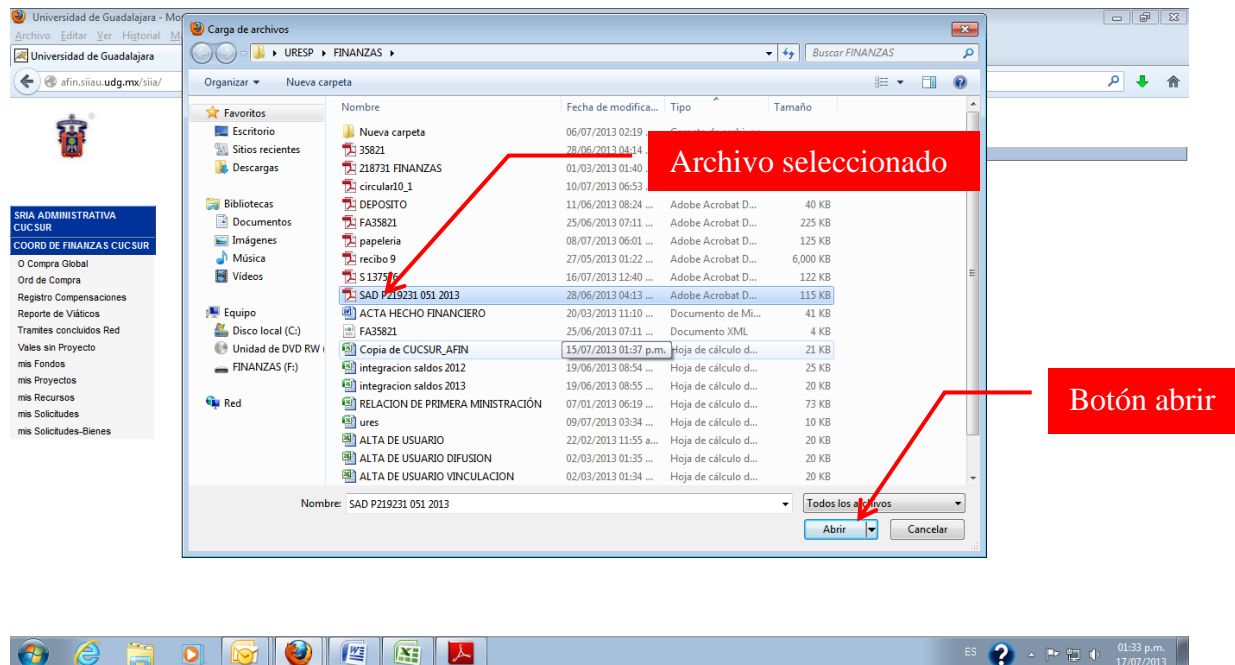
Universidad de Guadalajara - Mo
Archivo Editar Ver Historial M
Universidad de Guadalajara
afin.siiau.udg.mx/siia/

SRIA ADMINISTRATIVA CUCSUR
COORD DE FINANZAS CUCSUR
O Compra Global
Ord de Compra
Registro Compensaciones
Reporte de Viáticos
Tramites concluidos Red
Vales sin Proyecto
mis Fondos
mis Proyectos
mis Recursos
mis Solicitudes
mis Solicitudes-Bienes

Carga de archivos
URESP ▸ FINANZAS ▸
Buscar FINANZAS
Organizar ▾ Nueva carpeta

Favoritos
Escritorio
Sitios recientes
Descargas
Bibliotecas
Documentos
Imágenes
Música
Vídeos
Equipo
Disco local (C:)
Unidad de DVD RW (
FINANZAS (F:)
Red

| Nombre | Fecha de modifica... | Tipo | Tamaño |
|---|---|---|---|
| Nueva carpeta | 06/07/2013 02:19 ... | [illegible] | |
| 35821 | 28/06/2013 04:14 ... | | |
| 218731 FINANZAS | 01/03/2013 01:40 ... | | |
| circular10_1 | 10/07/2013 06:53 ... | | |
| DEPOSITO | 11/06/2013 08:24 ... | Adobe Acrobat D... | 40 KB |
| FA35821 | 25/06/2013 07:11 ... | Adobe Acrobat D... | 225 KB |
| papeleria | 08/07/2013 06:01 ... | Adobe Acrobat D... | 125 KB |
| recibo 9 | 27/05/2013 01:22 ... | Adobe Acrobat D... | 6,000 KB |
| S 137556 | 16/07/2013 12:40 ... | Adobe Acrobat D... | 122 KB |
| SAD P219231 051 2013 | 28/06/2013 04:13 ... | Adobe Acrobat D... | 115 KB |
| ACTA HECHO FINANCIERO | 20/03/2013 11:10 ... | Documento de Mi... | 41 KB |
| FA35821 | 25/06/2013 07:11 ... | Documento XML | 4 KB |
| Copia de CUCSUR_AFIN | 15/07/2013 01:37 p.m. | Hoja de cálculo d... | 21 KB |
| integracion saldos 2012 | 19/06/2013 08:54 ... | Hoja de cálculo d... | 25 KB |
| integracion saldos 2013 | 19/06/2013 08:55 ... | Hoja de cálculo d... | 20 KB |
| RELACION DE PRIMERA MINISTRACIÓN | 07/01/2013 06:19 ... | Hoja de cálculo d... | 73 KB |
| ures | 09/07/2013 01:36 ... | Hoja de cálculo d... | 10 KB |
| ALTA DE USUARIO | 22/02/2013 11:55 a... | Hoja de cálculo d... | 20 KB |
| ALTA DE USUARIO DIFUSION | 02/03/2013 01:35 ... | Hoja de cálculo d... | 20 KB |
| ALTA DE USUARIO VINCULACION | 02/03/2013 01:34 ... | Hoja de cálculo d... | 20 KB |

Archivo seleccionado
Botón abrir

Nombre: SAD P219231 051 2013
Todos los archivos
Abrir
Cancelar

ES
01:33 p.m.
17/07/2013